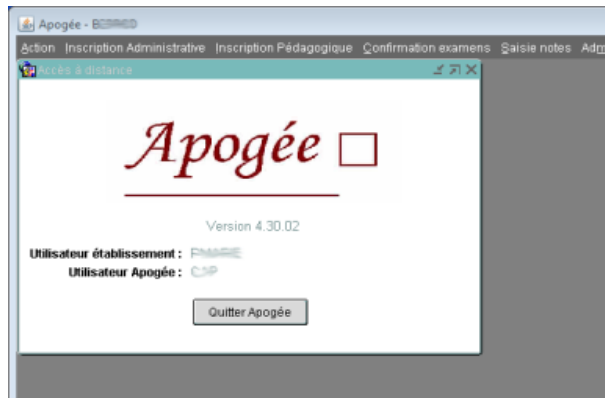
Apogée - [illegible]

Action Inscription Administrative Inscription Pédagogique Confirmation examens Saisie notes Adm

Accès à distance

Apogée

Version 4.30.02

Utilisateur établissement : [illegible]

Utilisateur Apogée : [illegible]

Quitter Apogée